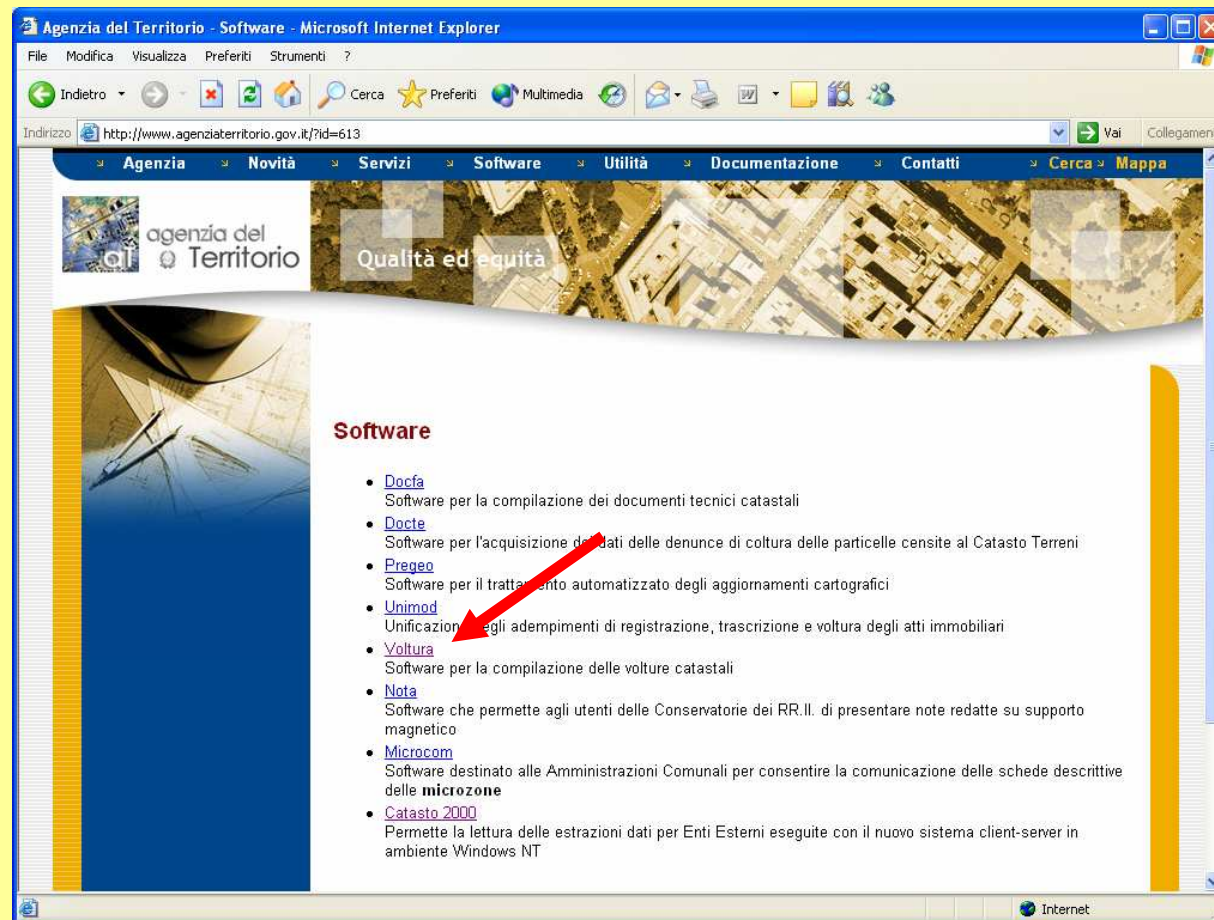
Agenzia del Territorio - Software - Microsoft Internet Explorer

File Modifica Visualizza Preferiti Strumenti ?

Indietro Cerca Preferiti Multimedia

Indirizzo http://www.agenziaterritorio.gov.it/?id=613 Vai Collegamen

Agenzia Novità Servizi Software Utilità Documentazione Contatti Cerca Mappa

agenzia del Territorio

Qualità ed equità

Software

- Docfa
Software per la compilazione dei documenti tecnici catastali
- Docte
Software per l'acquisizione de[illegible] dati delle denunce di coltura delle particelle censite al Catasto Terreni
- Pregeo
Software per il tratta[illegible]ento automatizzato degli aggiornamenti cartografici
- Unimod
Unificazion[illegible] egli adempimenti di registrazione, trascrizione e voltura degli atti immobiliari
- Voltura
Software per la compilazione delle volture catastali
- Nota
Software che permette agli utenti delle Conservatorie dei RR.II. di presentare note redatte su supporto magnetico
- Microcom
Software destinato alle Amministrazioni Comunali per consentire la comunicazione delle schede descrittive delle **microzone**
- Catasto 2000
Permette la lettura delle estrazioni dati per Enti Esterni eseguite con il nuovo sistema client-server in ambiente Windows NT

Internet